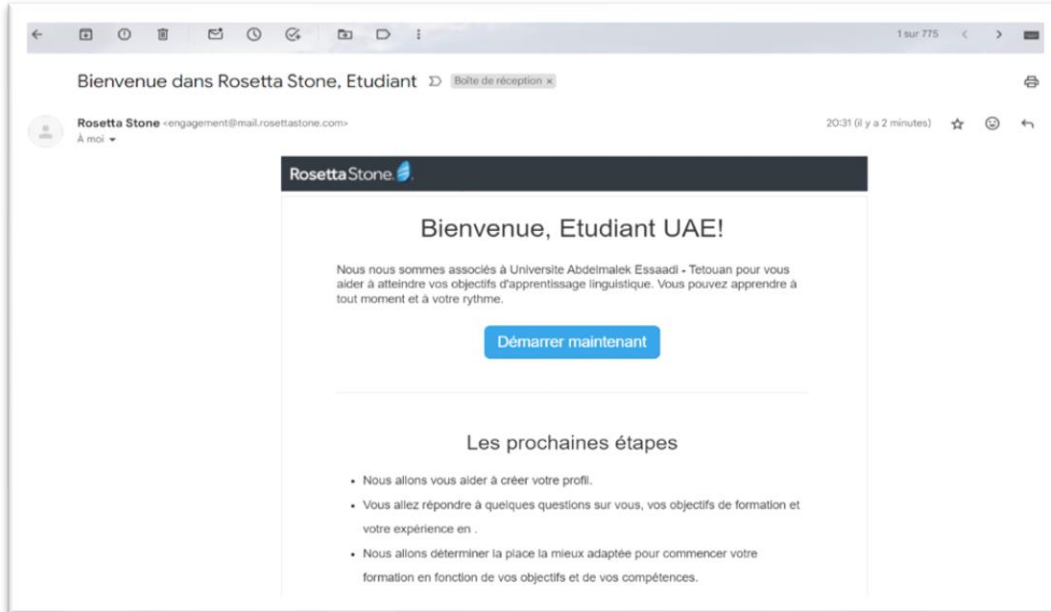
1 sur 775

Bienvenue dans Rosetta Stone, Etudiant Boîte de réception ×

Rosetta Stone <engagement@mail.rosettastone.com>
À moi

20:31 (il y a 2 minutes)

Rosetta Stone

Bienvenue, Etudiant UAE!

Nous nous sommes associés à Universite Abdelmalek Essaadi - Tetouan pour vous aider à atteindre vos objectifs d'apprentissage linguistique. Vous pouvez apprendre à tout moment et à votre rythme.

Démarrer maintenant

Les prochaines étapes

- Nous allons vous aider à créer votre profil.
- Vous allez répondre à quelques questions sur vous, vos objectifs de formation et votre expérience en .
- Nous allons déterminer la place la mieux adaptée pour commencer votre formation en fonction de vos objectifs et de vos compétences.